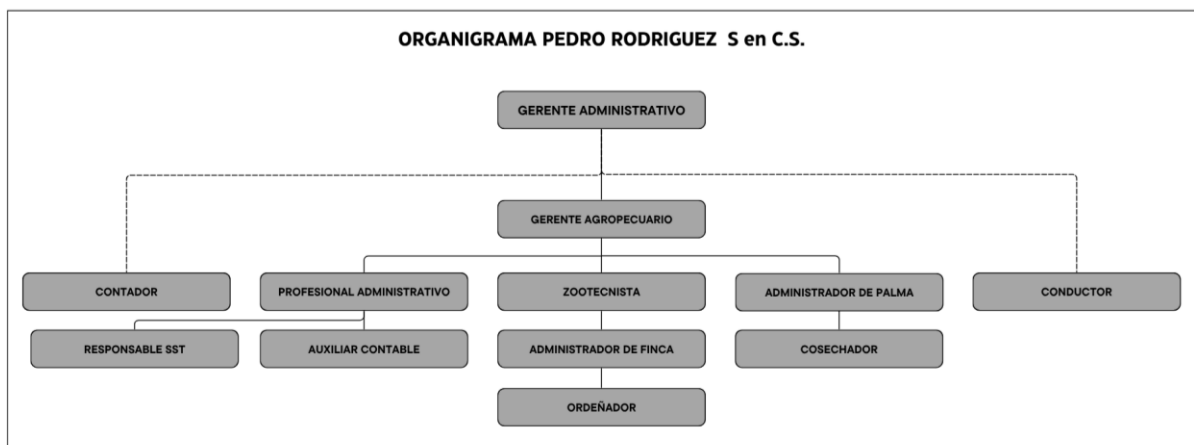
ORGANIGRAMA PEDRO RODRIGUEZ S en C.S.

GERENTE ADMINISTRATIVO

GERENTE AGROPECUARIO

CONTADOR

PROFESIONAL ADMINISTRATIVO

ZOOTECNISTA

ADMINISTRADOR DE PALMA

CONDUCTOR

RESPONSABLE SST

AUXILIAR CONTABLE

ADMINISTRADOR DE FINCA

COSECHADOR

ORDEÑADOR